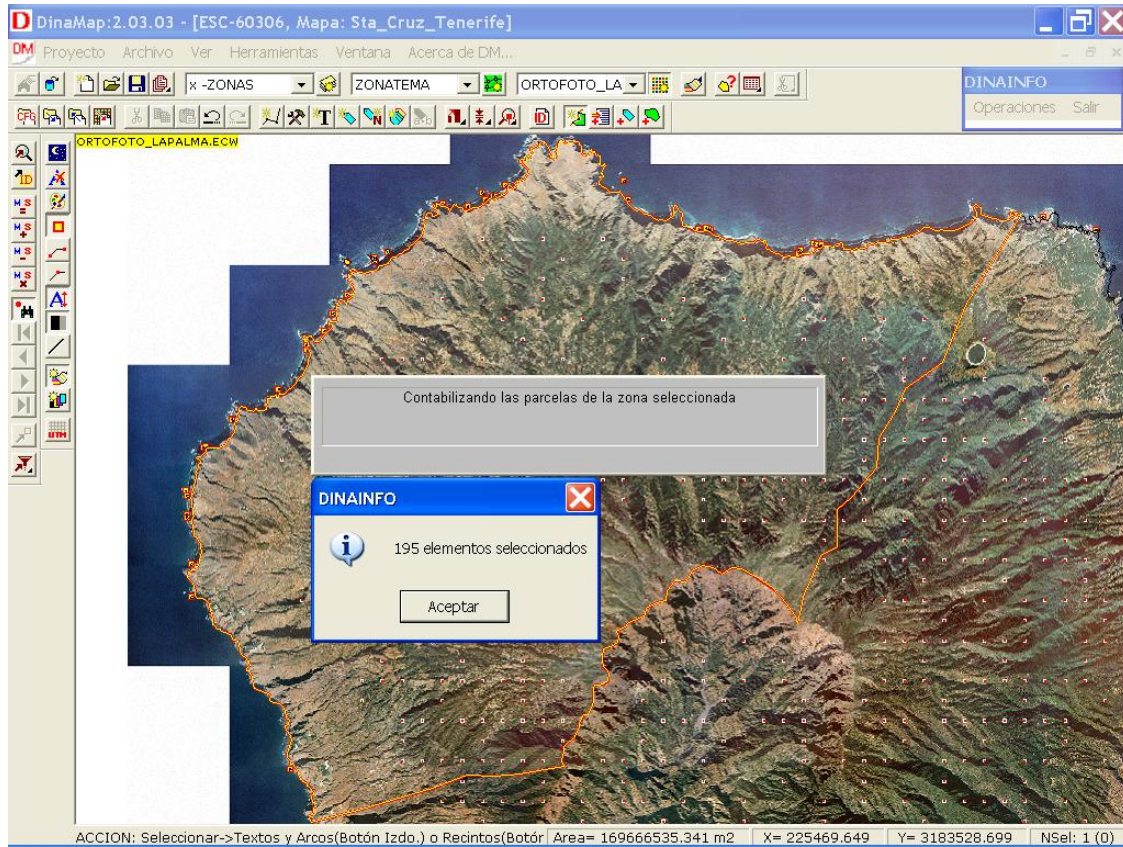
DinaMap:2.03.03 - [ESC-60306, Mapa: Sta_Cruz_Tenerife]

Proyecto Archivo Ver Herramientas Ventana Acerca de DM...

x -ZONAS ZONATEMA ORTOFOTO_LA

DINAINFO
Operaciones Salir

ORTOFOTO_LAPALMA.ECW

Contabilizando las parcelas de la zona seleccionada

DINAINFO
195 elementos seleccionados
Aceptar

ACCION: Seleccionar->Textos y Arcos(Botón Izdo.) o Recintos(Botór | Area= 169666535.341 m2 | X= 225469.649 | Y= 3183528.699 | NSel: 1 (0)